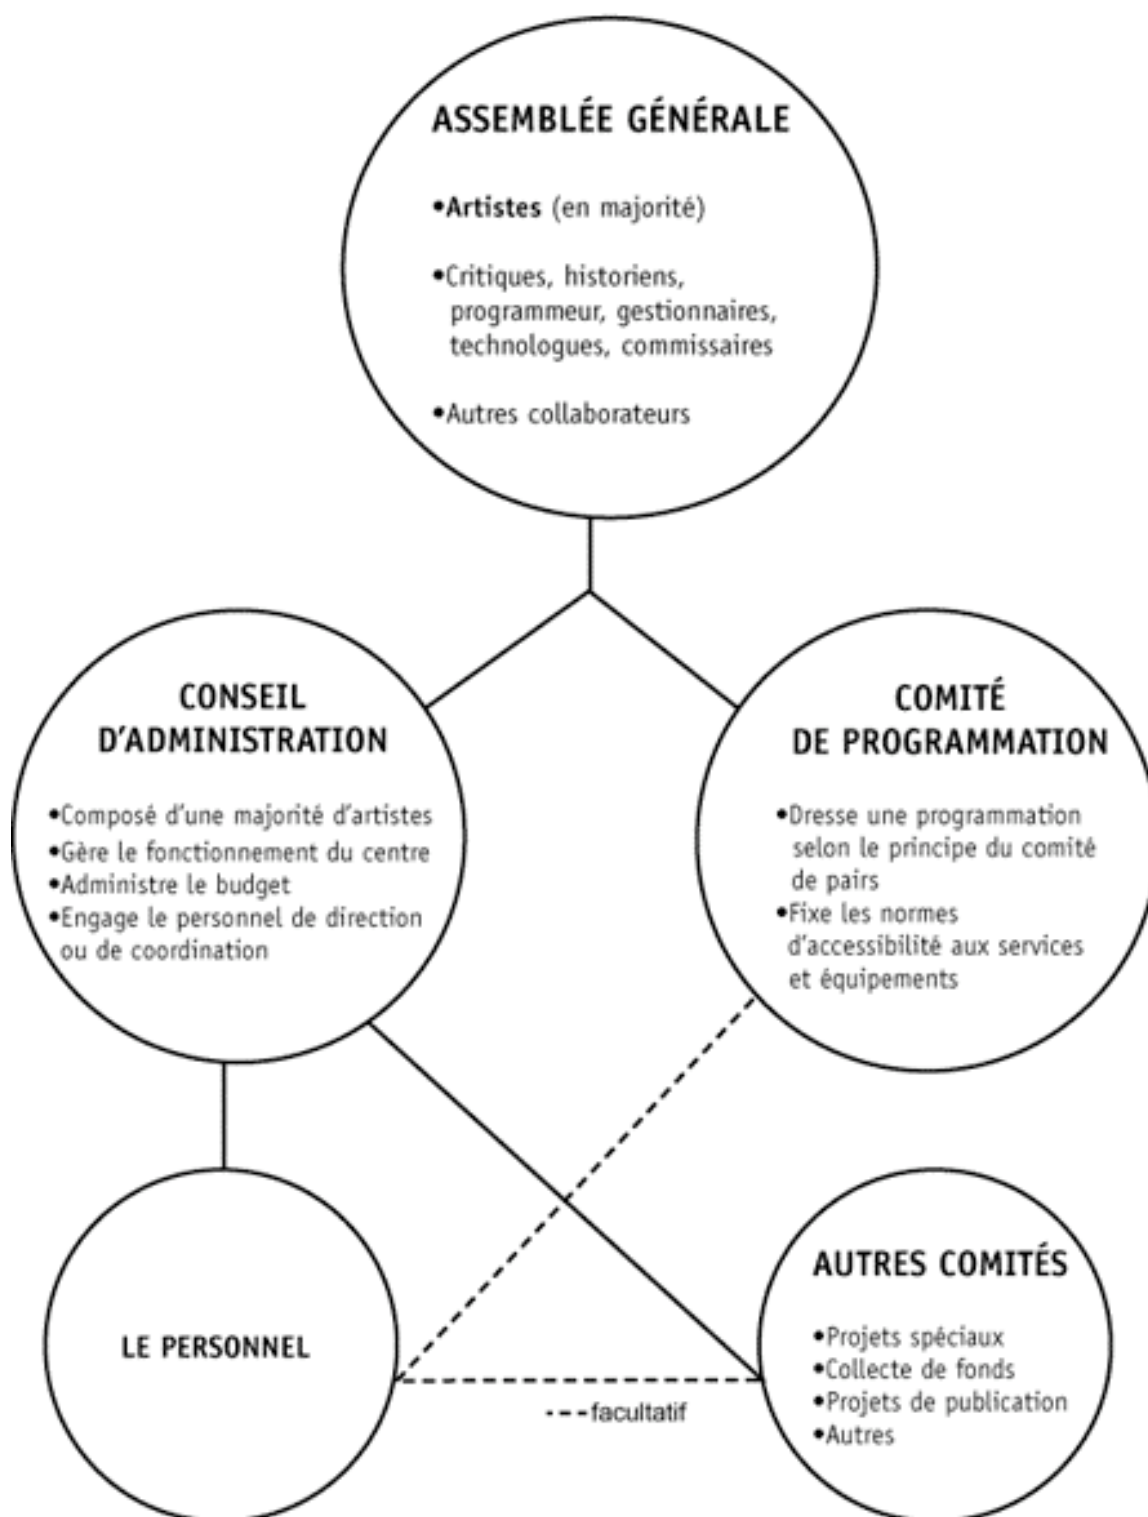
ASSEMBLÉE GÉNÉRALE

•Artistes (en majorité)

•Critiques, historiens, programmeur, gestionnaires, technologues, commissaires

•Autres collaborateurs

CONSEIL D'ADMINISTRATION

•Composé d'une majorité d'artistes
•Gère le fonctionnement du centre
•Administre le budget
•Engage le personnel de direction ou de coordination

COMITÉ DE PROGRAMMATION

•Dresse une programmation selon le principe du comité de pairs
•Fixe les normes d'accessibilité aux services et équipements

LE PERSONNEL

AUTRES COMITÉS

•Projets spéciaux
•Collecte de fonds
•Projets de publication
•Autres

---facultatif